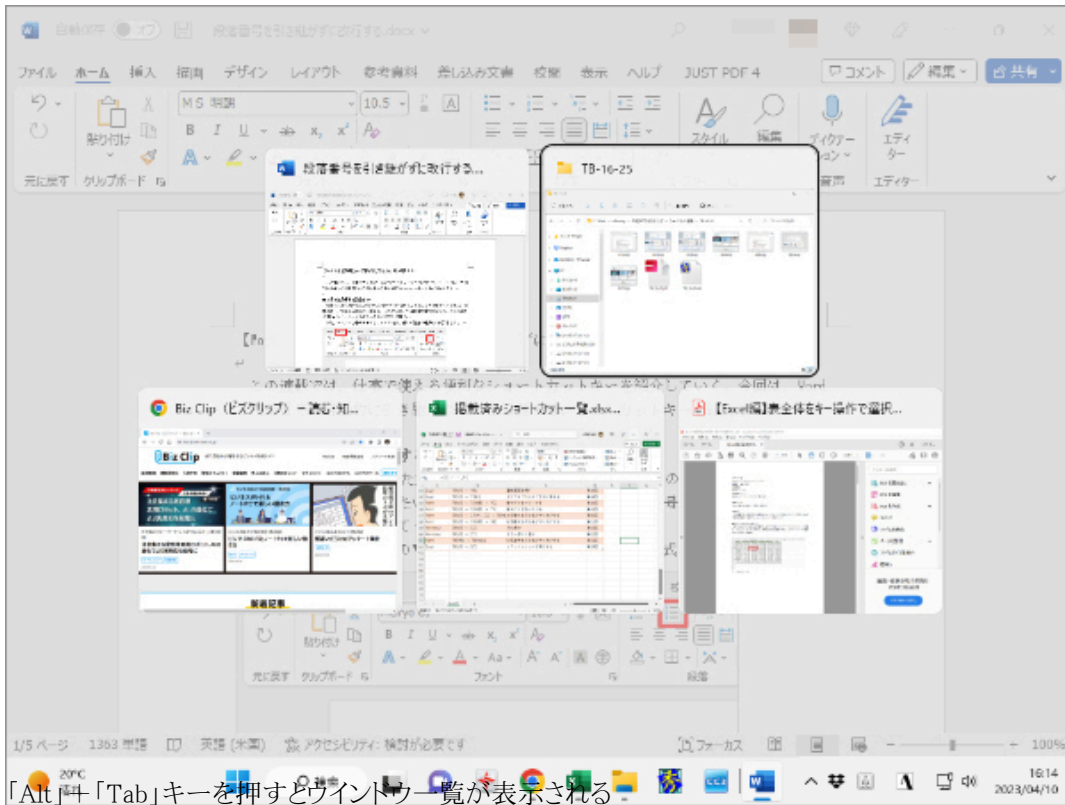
自動保存 オフ 段落番号を引き継がずに改行する.docx

ファイル ホーム 挿入 描画 デザイン レイアウト 参考資料 差し込み文書 校閲 表示 ヘルプ JUST PDF 4

コメント 編集 共有

MS 明朝 10.5

貼り付け

元に戻す クリップボード

スタイル 編集 ディクテーション エディター

段落番号を引き継がずに改行する...

TB-16-25

Biz Clip（ビズクリップ）－読む・知...

掲載済みショートカット一覧.xlsx...

【Excel編】表全体をキー操作で選択...

Biz Clip

フォント 段落

1/5 ページ 1363 単語 英語 (米国) アクセシビリティ: 検討が必要です

フォーカス 100%

20°C

検索

16:14 2023/04/10

「Alt」+「Tab」キーを押すとウインドウ一覧が表示される